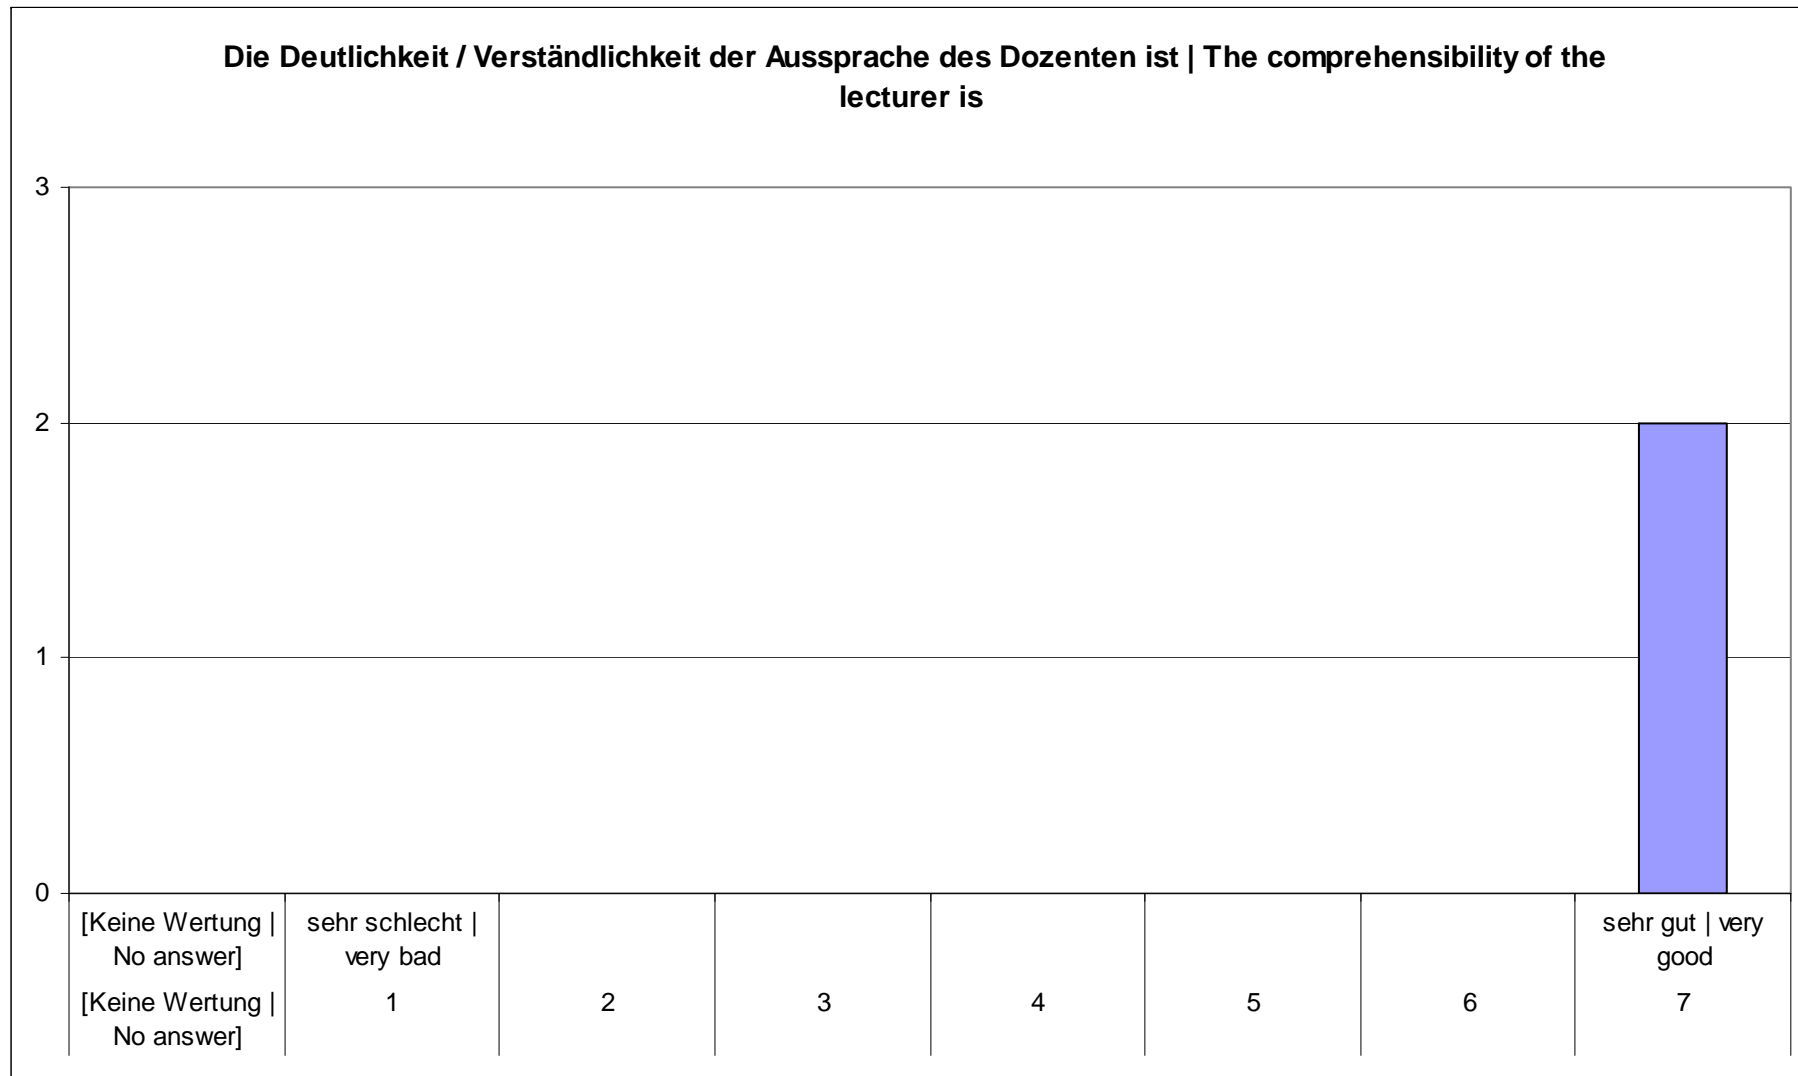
Die Deutlichkeit / Verständlichkeit der Aussprache des Dozenten ist | The comprehensibility of the lecturer is

3
2
1
0

| [Keine Wertung \| No answer] | sehr schlecht \| very bad | | | | | | sehr gut \| very good |
|---|---|---|---|---|---|---|---|
| [Keine Wertung \| No answer] | 1 | 2 | 3 | 4 | 5 | 6 | 7 |